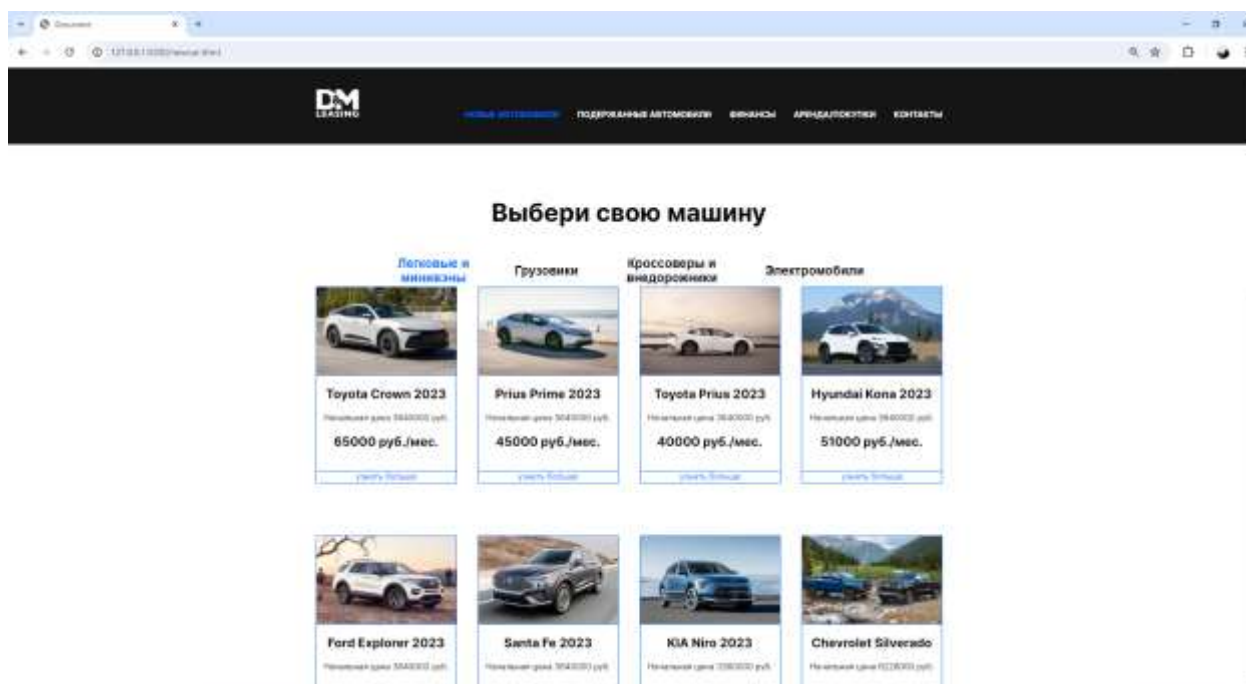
Document

127.0.0.1:5500/newcar.html

DM LEASING

НОВЫЕ АВТОМОБИЛИ ПОДЕРЖАННЫЕ АВТОМОБИЛИ ФИНАНСЫ АРЕНДА/ПОКУПКИ КОНТАКТЫ

Выбери свою машину

Легковые и минивэны Грузовики Кроссоверы и внедорожники Электромобили

Toyota Crown 2023
Начальная цена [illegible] руб.
65000 руб./мес.
узнать больше

Prius Prime 2023
Начальная цена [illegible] руб.
45000 руб./мес.
узнать больше

Toyota Prius 2023
Начальная цена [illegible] руб.
40000 руб./мес.
узнать больше

Hyundai Kona 2023
Начальная цена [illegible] руб.
51000 руб./мес.
узнать больше

Ford Explorer 2023
Начальная цена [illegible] руб.

Santa Fe 2023
Начальная цена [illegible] руб.

KIA Niro 2023
Начальная цена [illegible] руб.

Chevrolet Silverado
Начальная цена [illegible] руб.